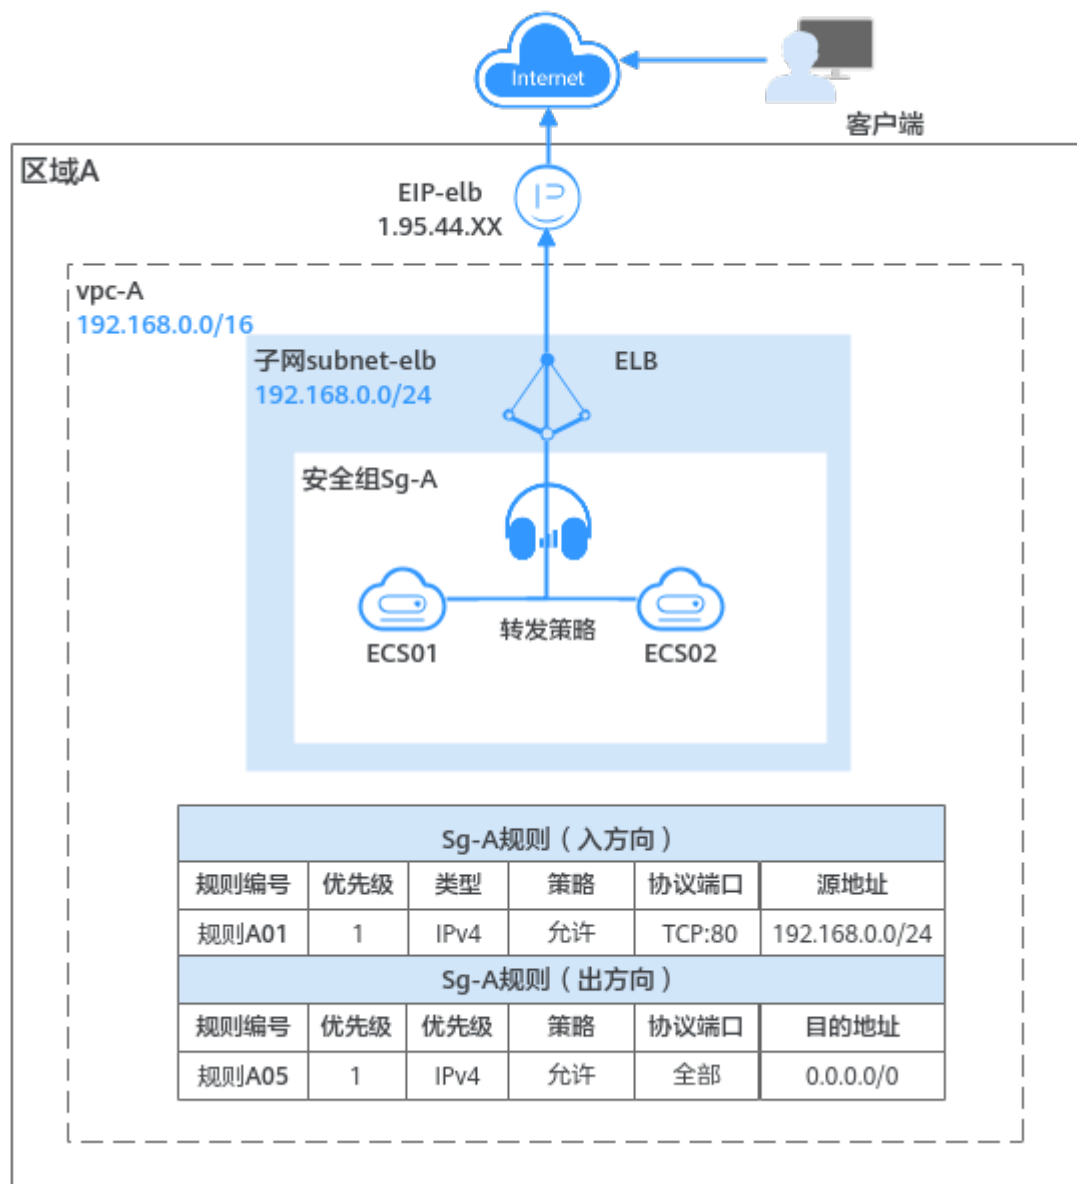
Internet

客户端

区域A

EIP-elb
1.95.44.XX

vpc-A
192.168.0.0/16

子网subnet-elb
192.168.0.0/24

ELB

安全组Sg-A

ECS01

转发策略

ECS02

| Sg-A规则（入方向） | | | | | |
|---|---|---|---|---|---|
| 规则编号 | 优先级 | 类型 | 策略 | 协议端口 | 源地址 |
| 规则A01 | 1 | IPv4 | 允许 | TCP:80 | 192.168.0.0/24 |

| Sg-A规则（出方向） | | | | | |
|---|---|---|---|---|---|
| 规则编号 | 优先级 | 优先级 | 策略 | 协议端口 | 目的地址 |
| 规则A05 | 1 | IPv4 | 允许 | 全部 | 0.0.0.0/0 |